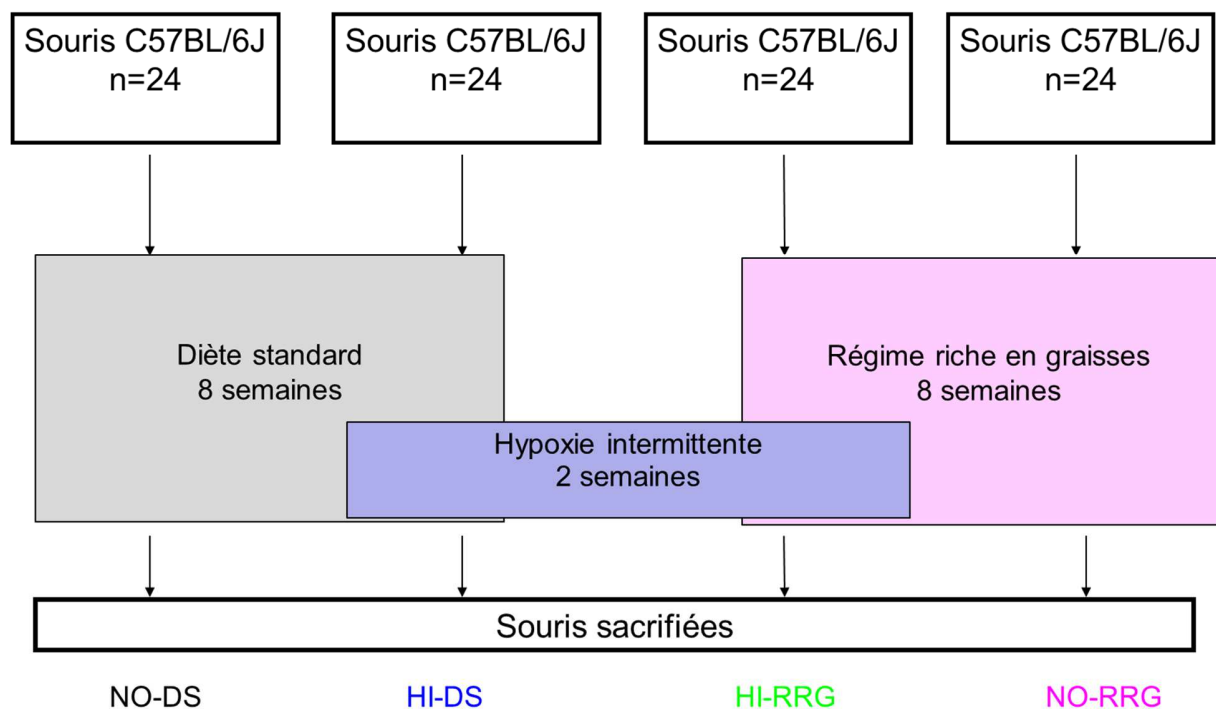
Souris C57BL/6J
n=24

Souris C57BL/6J
n=24

Souris C57BL/6J
n=24

Souris C57BL/6J
n=24

Diète standard
8 semaines

Régime riche en graisses
8 semaines

Hypoxie intermittente
2 semaines

Souris sacrifiées

NO-DS

HI-DS

HI-RRG

NO-RRG